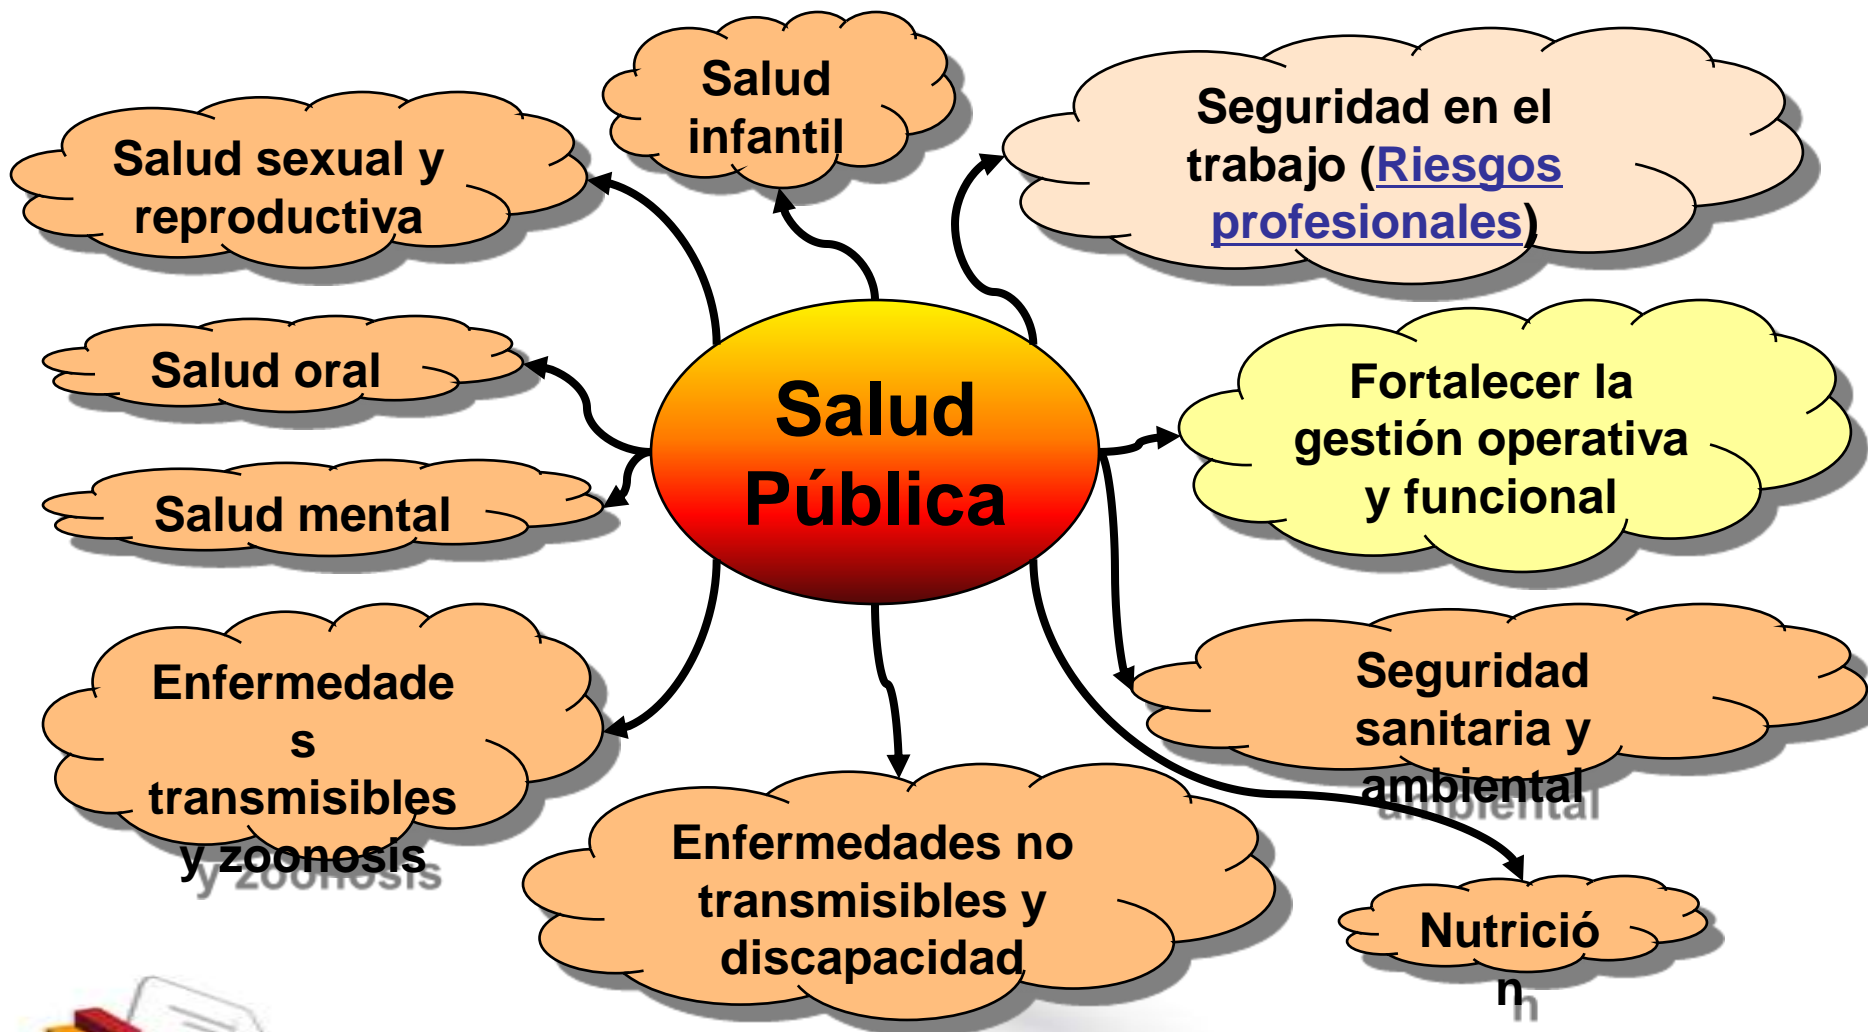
Salud sexual y reproductiva

Salud infantil

Seguridad en el trabajo (Riesgos profesionales)

Salud oral

Salud Pública

Fortalecer la gestión operativa y funcional

Salud mental

Enfermedades transmisibles y zoonosis

Seguridad sanitaria y ambiental

Enfermedades no transmisibles y discapacidad

Nutrición